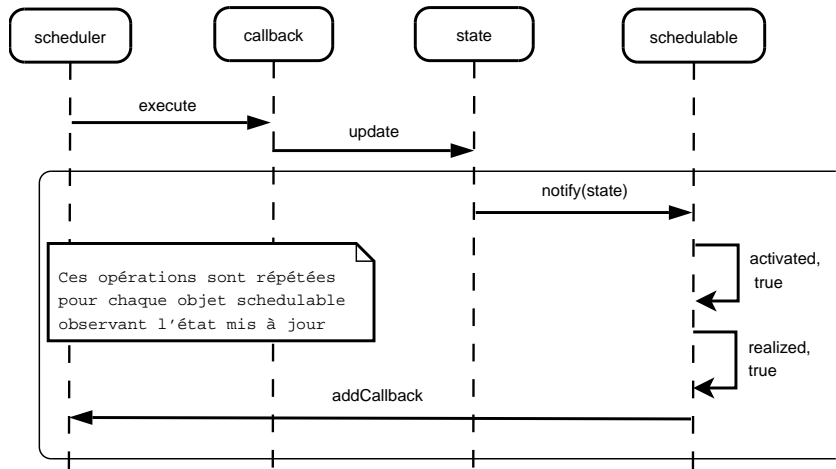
scheduler

callback

state

schedulable

execute

update

notify(state)

Ces opérations sont répétées pour chaque objet schedulable observant l'état mis à jour

activated, true

realized, true

addCallback